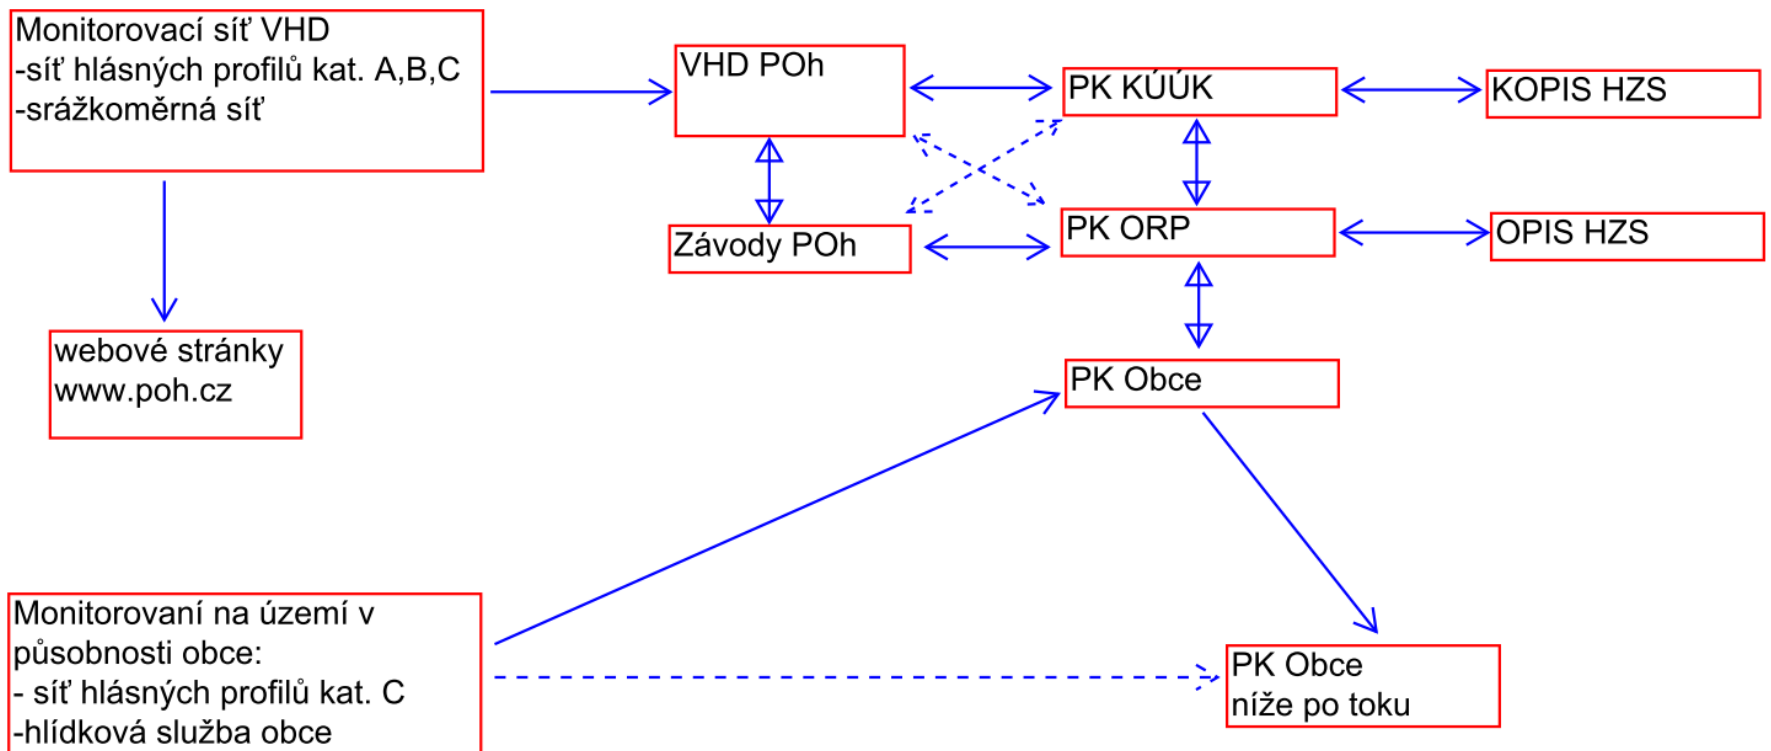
Monitorovací síť VHD
-síť hlásných profilů kat. A,B,C
-srážkoměrná síť

VHD POh

PK KÚÚK

KOPIS HZS

Závody POh

PK ORP

OPIS HZS

webové stránky
www.poh.cz

PK Obce

Monitorovaní na území v působnosti obce:
- síť hlásných profilů kat. C
-hlídková služba obce

PK Obce
níže po toku